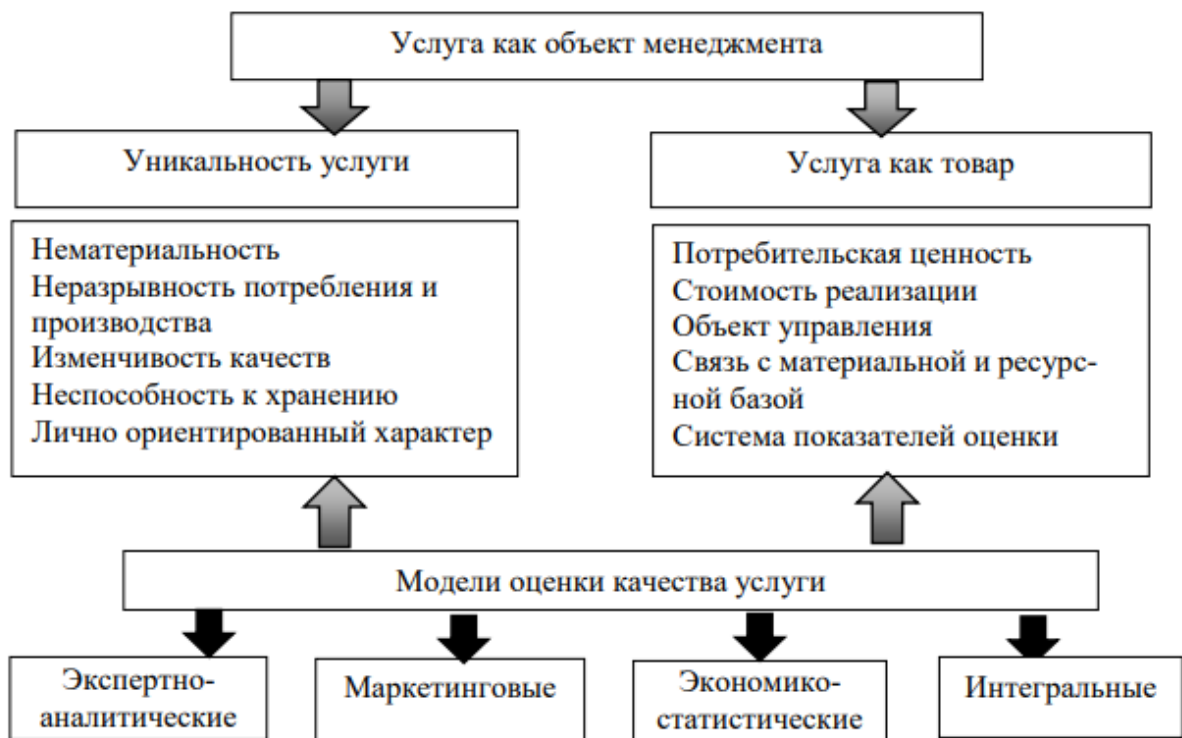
Услуга как объект менеджмента

Уникальность услуги

Нематериальность
Неразрывность потребления и производства
Изменчивость качеств
Неспособность к хранению
Лично ориентированный характер

Услуга как товар

Потребительская ценность
Стоимость реализации
Объект управления
Связь с материальной и ресурсной базой
Система показателей оценки

Модели оценки качества услуги

Экспертно-аналитические

Маркетинговые

Экономико-статистические

Интегральные